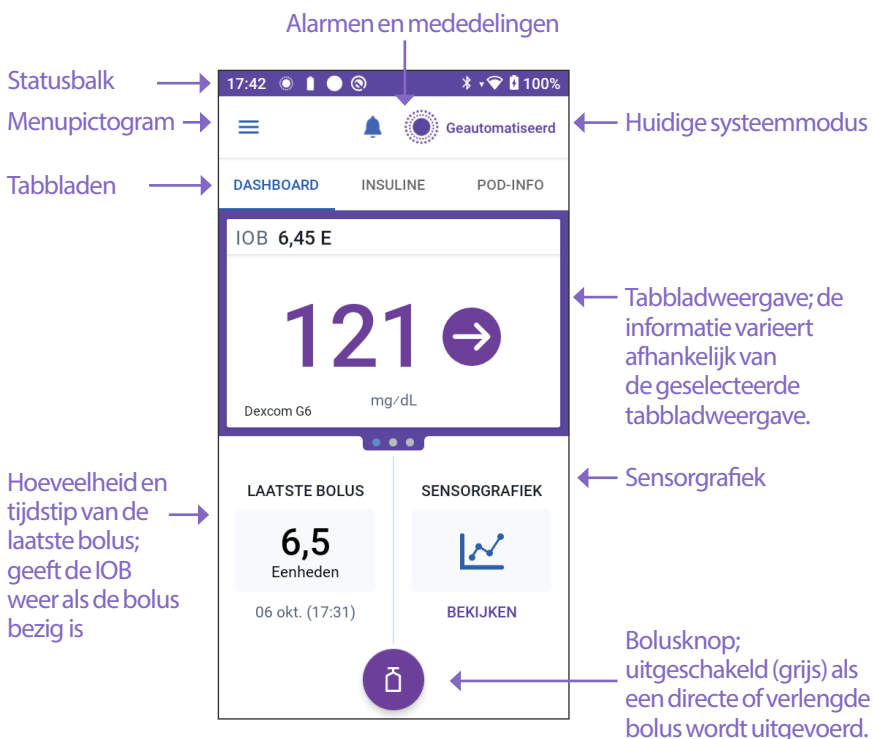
Alarmen en mededelingen

Statusbalk

17:42 100%

Menupictogram

Geautomatiseerd

Huidige systeemmodus

Tabbladen

DASHBOARD INSULINE POD-INFO

IOB 6,45 E

121

mg/dL

Dexcom G6

Tabbladweergave; de informatie varieert afhankelijk van de geselecteerde tabbladweergave.

Sensorgrafiek

Hoeveelheid en tijdstip van de laatste bolus; geeft de IOB weer als de bolus bezig is

LAATSTE BOLUS

6,5

Eenheden

06 okt. (17:31)

SENSORGRAFIEK

BEKIJKEN

Bolusknop; uitgeschakeld (grijs) als een directe of verlengde bolus wordt uitgevoerd.